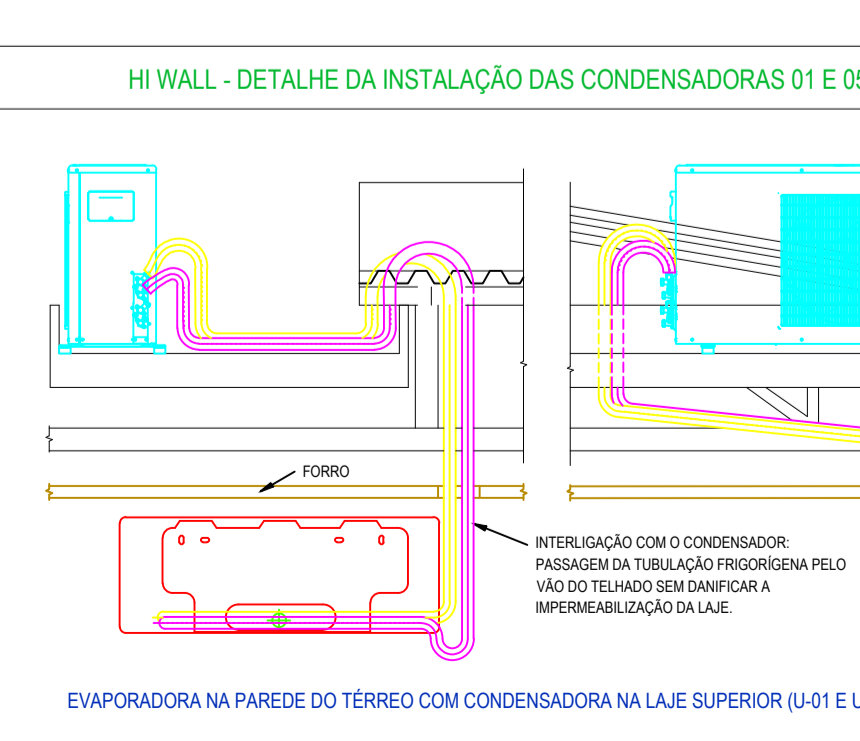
HI WALL - DETALHE DA INSTALAÇÃO DAS CONDENSADORAS 01 E 05

FORRO

INTERLIGAÇÃO COM O CONDENSADOR: PASSAGEM DA TUBULAÇÃO FRIGORÍGENA PELO VÃO DO TELHADO SEM DANIFICAR A IMPERMEABILIZAÇÃO DA LAJE.

EVAPORADORA NA PAREDE DO TÉRREO COM CONDENSADORA NA LAJE SUPERIOR (U-01 E U